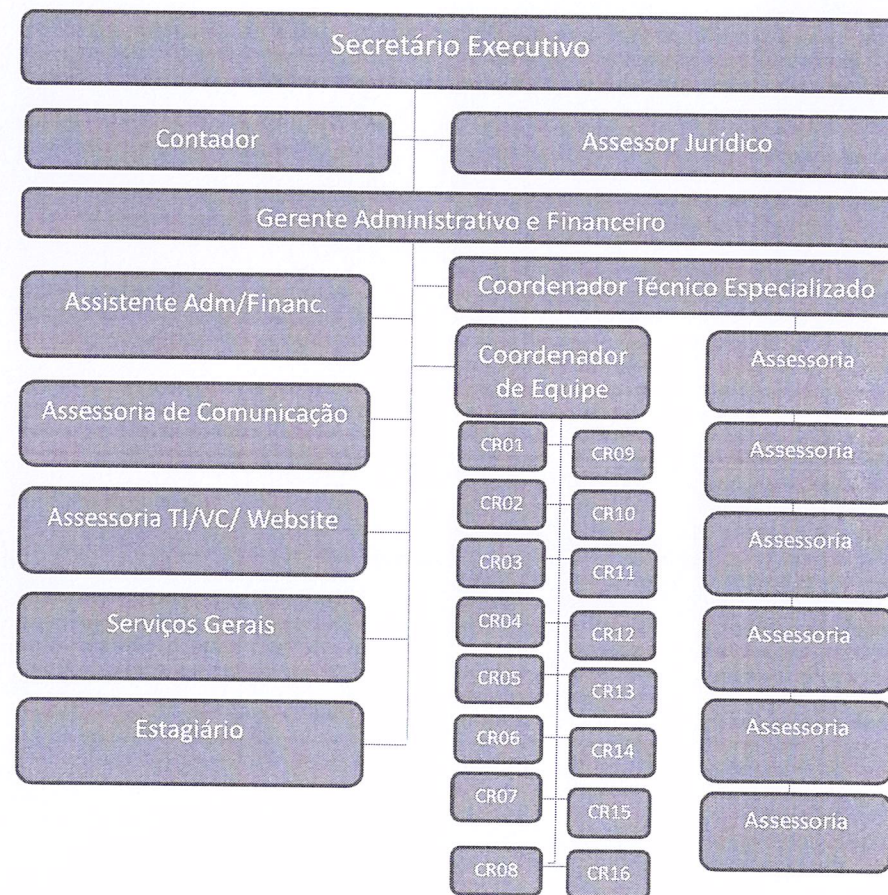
Secretário Executivo

Contador

Assessor Jurídico

Gerente Administrativo e Financeiro

Assistente Adm/Financ.

Assessoria de Comunicação

Assessoria TI/VC/ Website

Serviços Gerais

Estagiário

Coordenador Técnico Especializado

Coordenador de Equipe

CR01

CR02

CR03

CR04

CR05

CR06

CR07

CR08

CR09

CR10

CR11

CR12

CR13

CR14

CR15

CR16

Assessoria

Assessoria

Assessoria

Assessoria

Assessoria

Assessoria